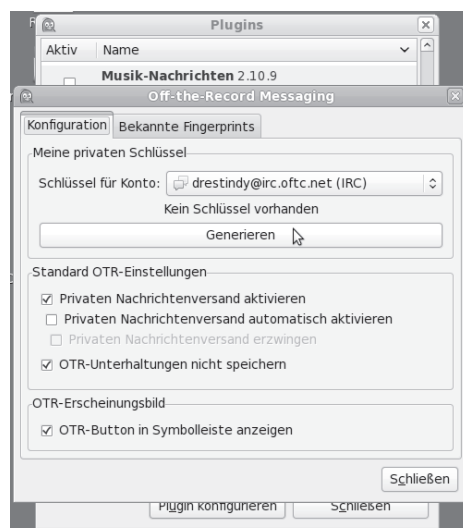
Plugins

Aktiv | Name

Musik-Nachrichten 2.10.9

Off-the-Record Messaging

Konfiguration | Bekannte Fingerprints

Meine privaten Schlüssel

Schlüssel für Konto: drestindy@irc.oftc.net (IRC)

Kein Schlüssel vorhanden

Generieren

Standard OTR-Einstellungen

☑ Privaten Nachrichtenversand aktivieren

☐ Privaten Nachrichtenversand automatisch aktivieren

☐ Privaten Nachrichtenversand erzwingen

☑ OTR-Unterhaltungen nicht speichern

OTR-Erscheinungsbild

☑ OTR-Button in Symbolleiste anzeigen

Schließen

Plugin konfigurieren | Schließen